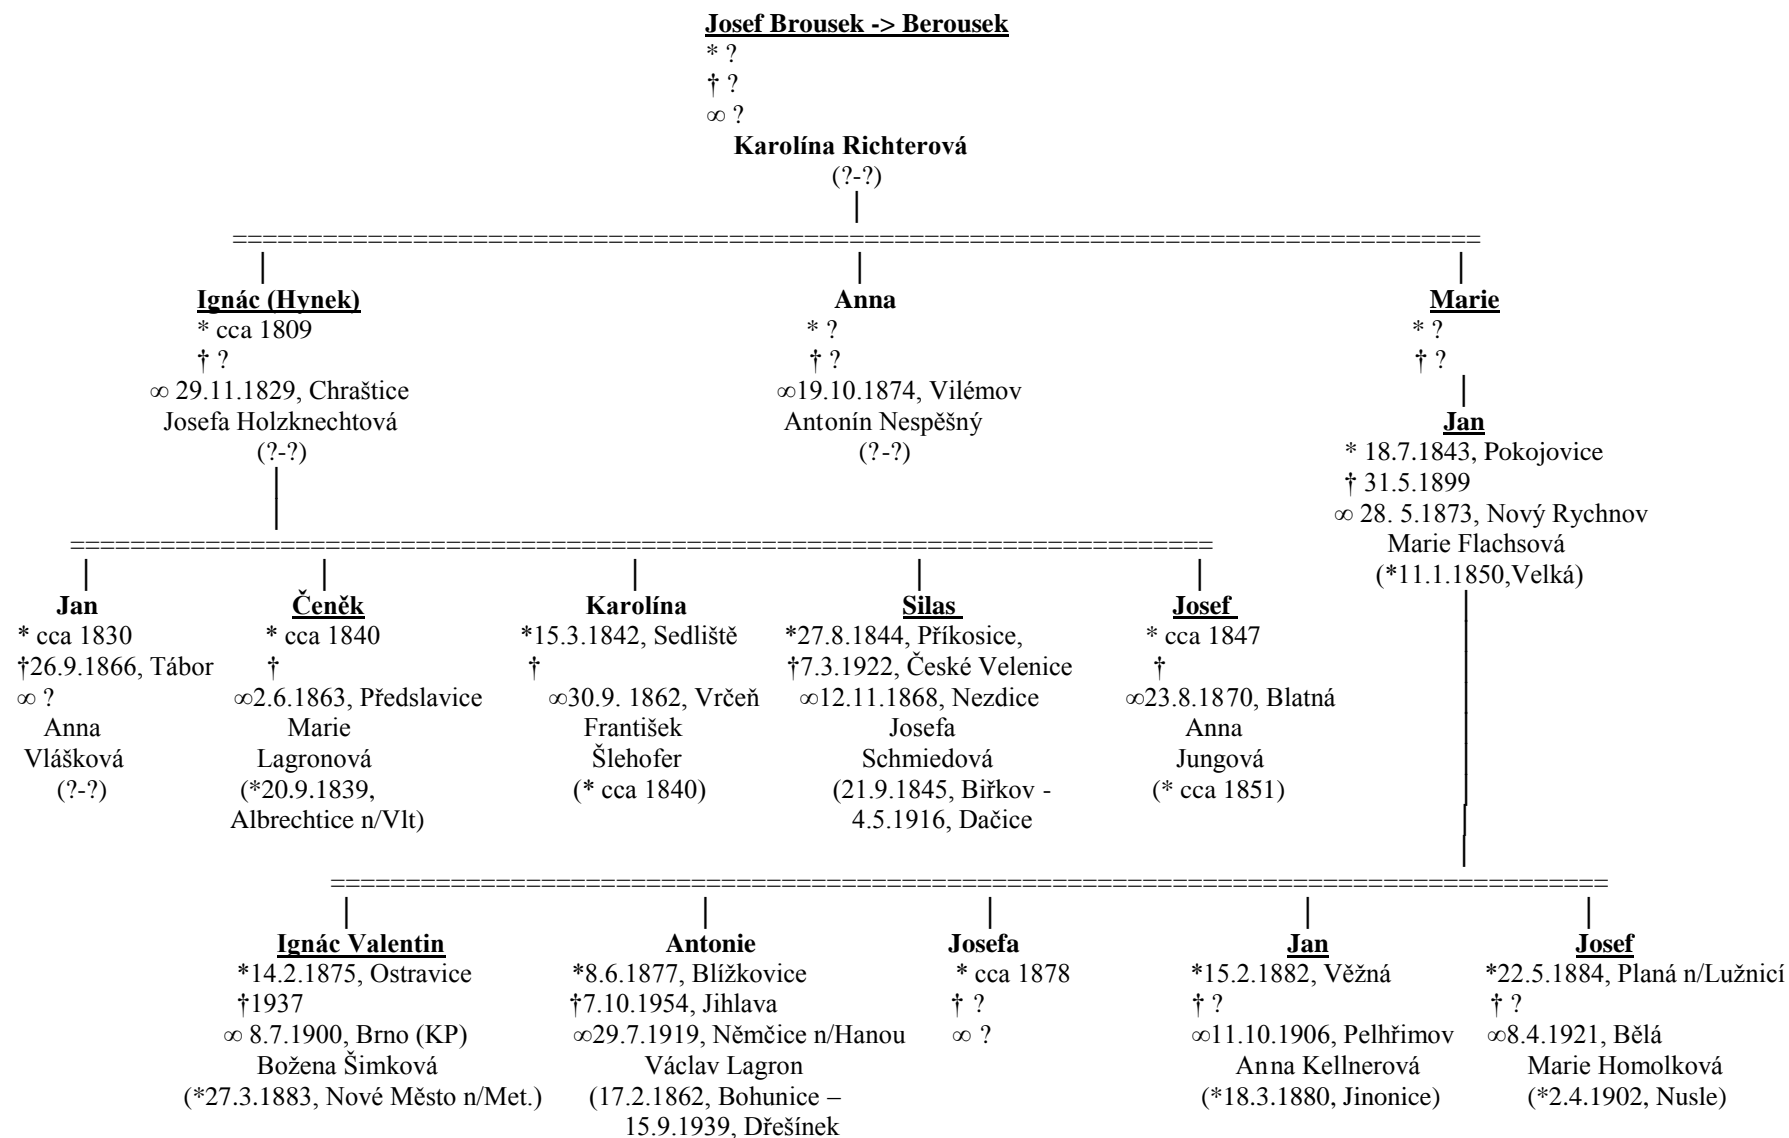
Josef Brousek -> Berousek
* ?
† ?
∞ ?
Karolína Richterová
(?-?)

Ignác (Hynek)
* cca 1809
† ?
∞ 29.11.1829, Chraštice
Josefa Holzknechtová
(?-?)

Anna
* ?
† ?
∞19.10.1874, Vilémov
Antonín Nespěšný
(?-?)

Marie
* ?
† ?

Jan
* 18.7.1843, Pokojovice
† 31.5.1899
∞ 28. 5.1873, Nový Rychnov
Marie Flachsová
(*11.1.1850,Velká)

Jan
* cca 1830
†26.9.1866, Tábor
∞ ?
Anna
Vlášková
(?-?)

Čeněk
* cca 1840
†
∞2.6.1863, Předslavice
Marie
Lagronová
(*20.9.1839,
Albrechtice n/Vlt)

Karolína
*15.3.1842, Sedliště
†
∞30.9. 1862, Vrčeň
František
Šlehofer
(* cca 1840)

Silas
*27.8.1844, Příkosice,
†7.3.1922, České Velenice
∞12.11.1868, Nezdice
Josefa
Schmiedová
(21.9.1845, Biřkov -
4.5.1916, Dačice

Josef
* cca 1847
†
∞23.8.1870, Blatná
Anna
Jungová
(* cca 1851)

Ignác Valentin
*14.2.1875, Ostravice
†1937
∞ 8.7.1900, Brno (KP)
Božena Šimková
(*27.3.1883, Nové Město n/Met.)

Antonie
*8.6.1877, Blížkovice
†7.10.1954, Jihlava
∞29.7.1919, Němčice n/Hanou
Václav Lagron
(17.2.1862, Bohunice –
15.9.1939, Dřešínek

Josefa
* cca 1878
† ?
∞ ?

Jan
*15.2.1882, Věžná
† ?
∞11.10.1906, Pelhřimov
Anna Kellnerová
(*18.3.1880, Jinonice)

Josef
*22.5.1884, Planá n/Lužnicí
† ?
∞8.4.1921, Bělá
Marie Homolková
(*2.4.1902, Nusle)